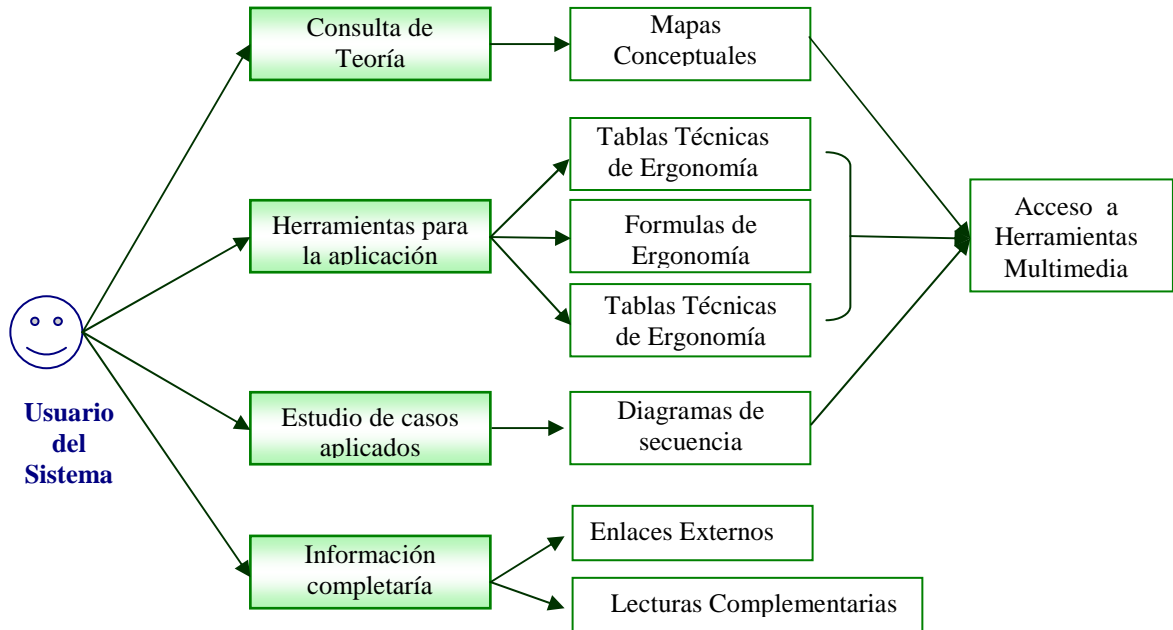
Usuario del Sistema

Consulta de Teoría

Mapas Conceptuales

Herramientas para la aplicación

Tablas Técnicas de Ergonomía

Formulas de Ergonomía

Tablas Técnicas de Ergonomía

Acceso a Herramientas Multimedia

Estudio de casos aplicados

Diagramas de secuencia

Información completaría

Enlaces Externos

Lecturas Complementarias